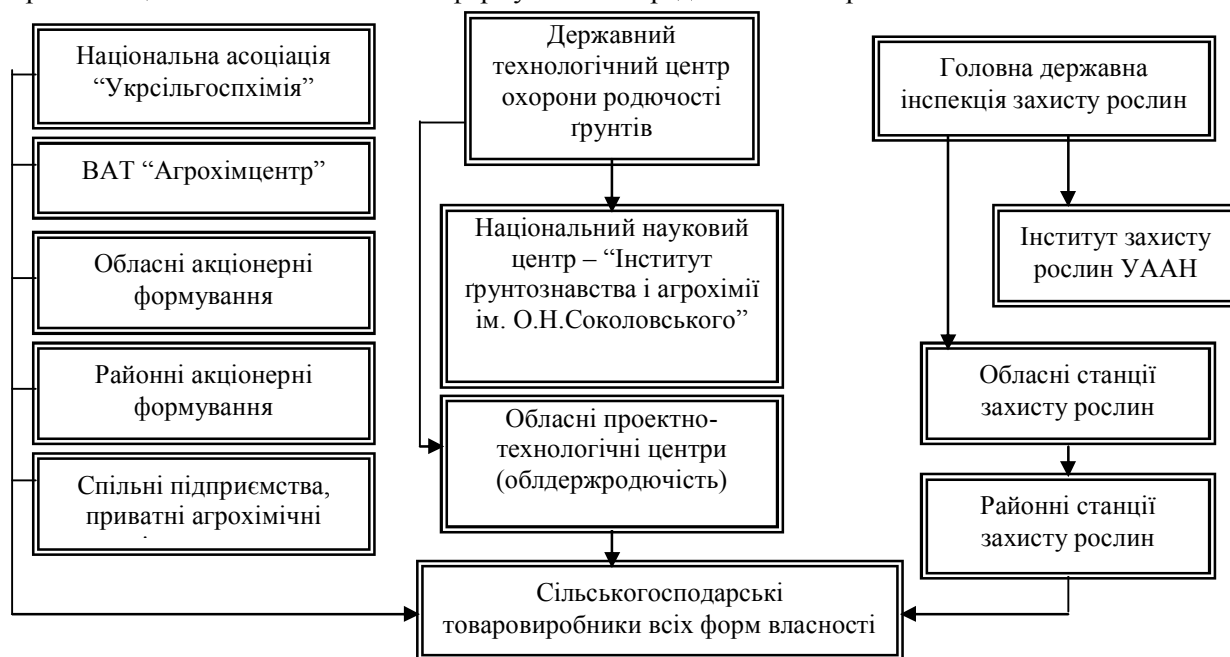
Національна асоціація "Укрсільгоспхімія"

ВАТ "Агрохімцентр"

Обласні акціонерні формування

Районні акціонерні формування

Спільні підприємства, приватні агрохімічні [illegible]

Державний технологічний центр охорони родючості ґрунтів

Національний науковий центр – "Інститут ґрунтознавства і агрохімії ім. О.Н.Соколовського"

Обласні проектно-технологічні центри (облдержродючість)

Головна державна інспекція захисту рослин

Інститут захисту рослин УААН

Обласні станції захисту рослин

Районні станції захисту рослин

Сільськогосподарські товаровиробники всіх форм власності